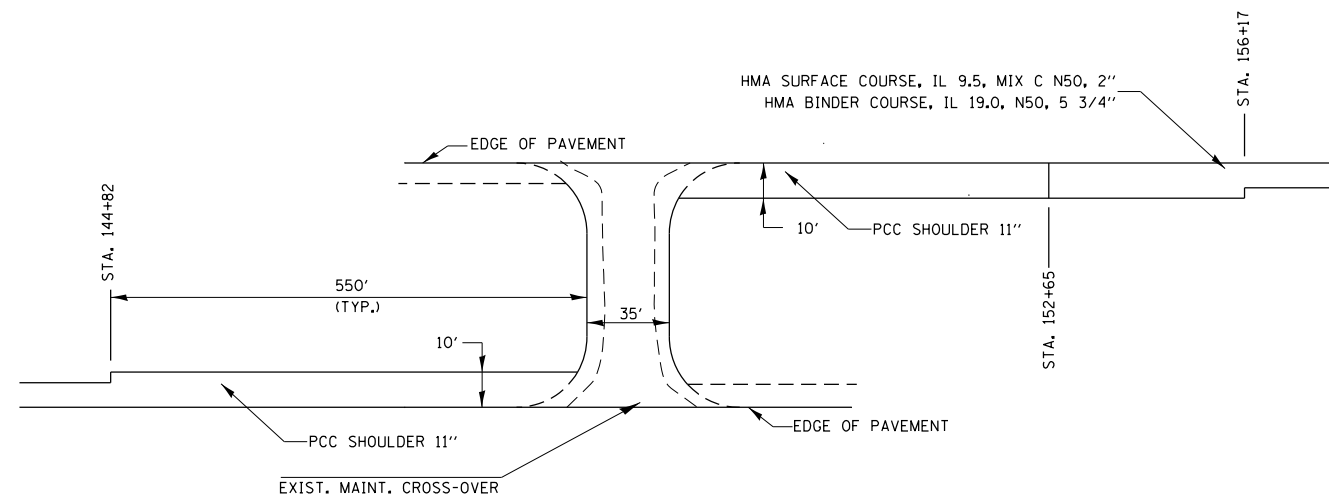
STA. 156+17

HMA SURFACE COURSE, IL 9.5, MIX C N50, 2''
HMA BINDER COURSE, IL 19.0, N50, 5 3/4''

EDGE OF PAVEMENT

10'

PCC SHOULDER 11''

STA. 152+65

STA. 144+82

550'
(TYP.)

35'

10'

PCC SHOULDER 11''

EDGE OF PAVEMENT

EXIST. MAINT. CROSS-OVER